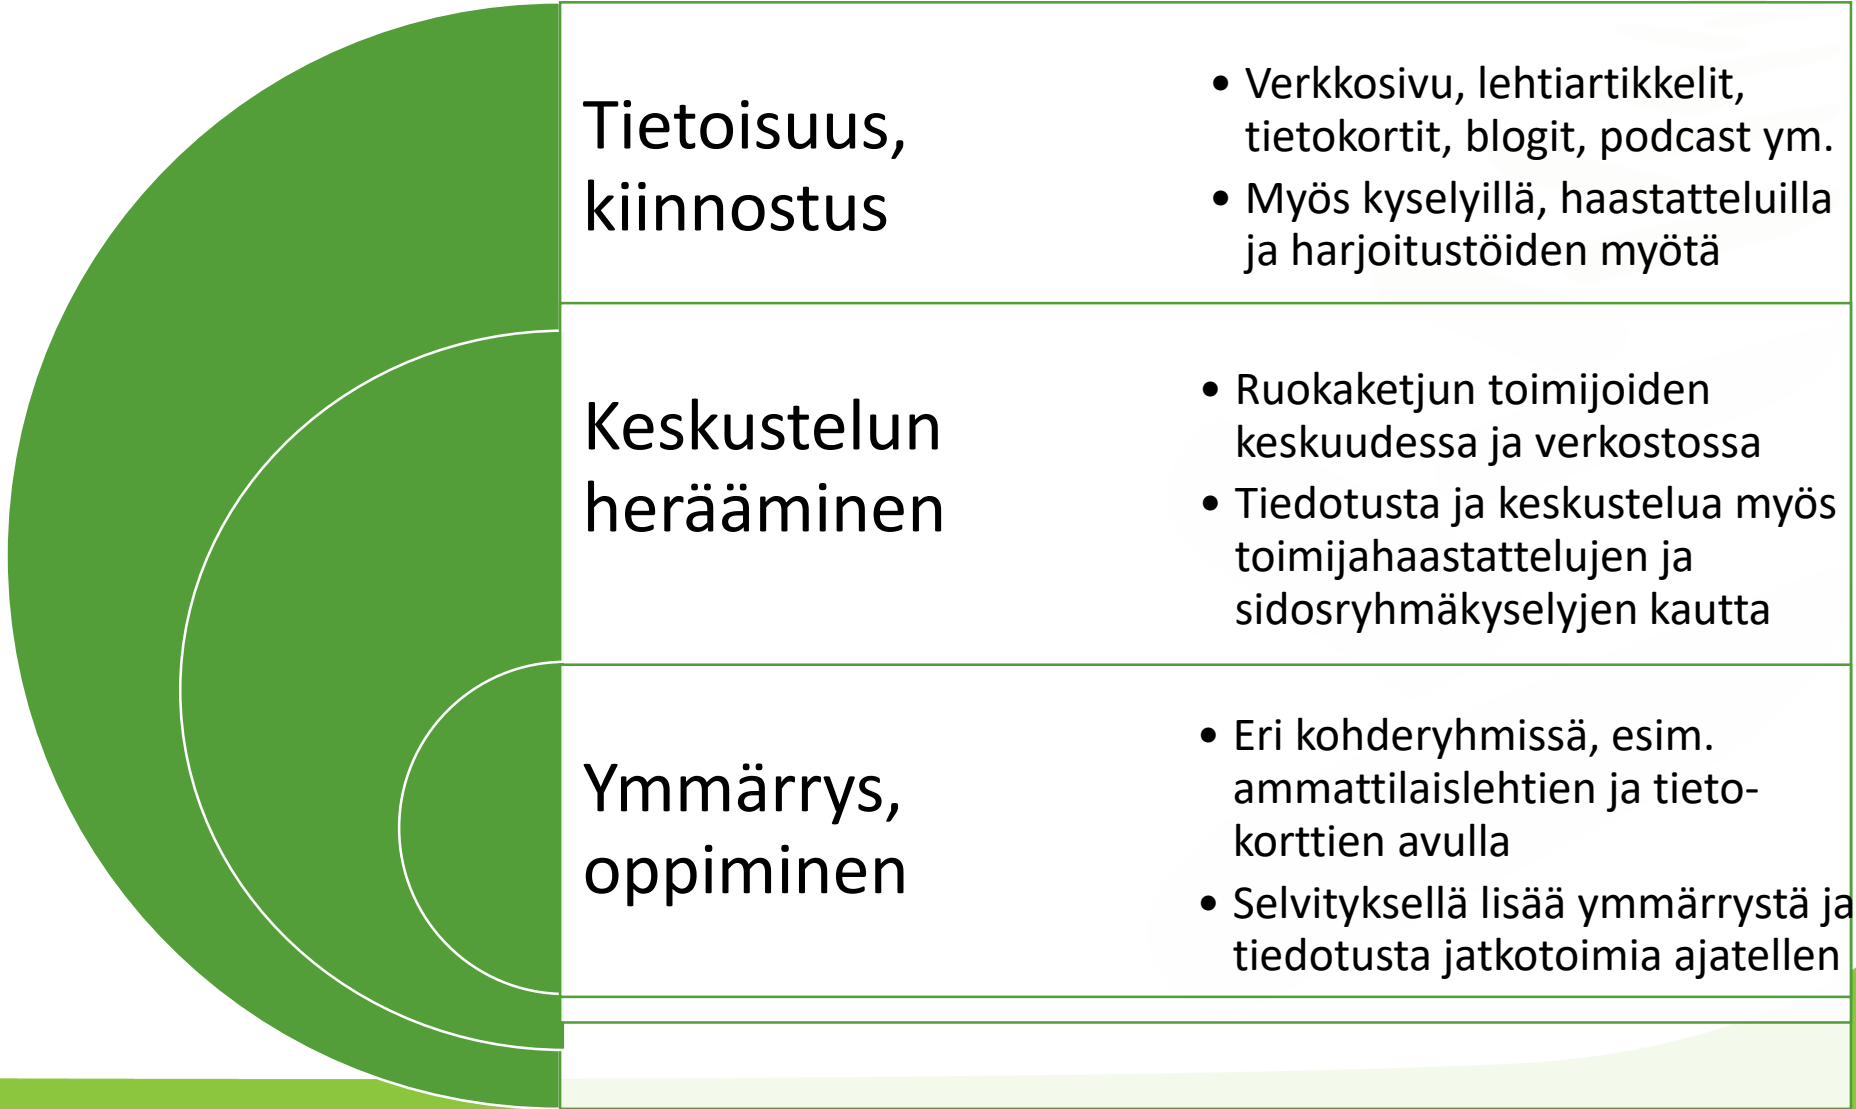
Tietoisuus, kiinnostus

• Verkkosivu, lehtiartikkelit, tietokortit, blogit, podcast ym.
• Myös kyselyillä, haastatteluilla ja harjoitustöiden myötä

Keskustelun herääminen

• Ruokaketjun toimijoiden keskuudessa ja verkostossa
• Tiedotusta ja keskustelua myös toimijahaastattelujen ja sidosryhmäkyselyjen kautta

Ymmärrys, oppiminen

• Eri kohderyhmissä, esim. ammattilaislehtien ja tietokorttien avulla
• Selvityksellä lisää ymmärrystä ja tiedotusta jatkotoimia ajatellen